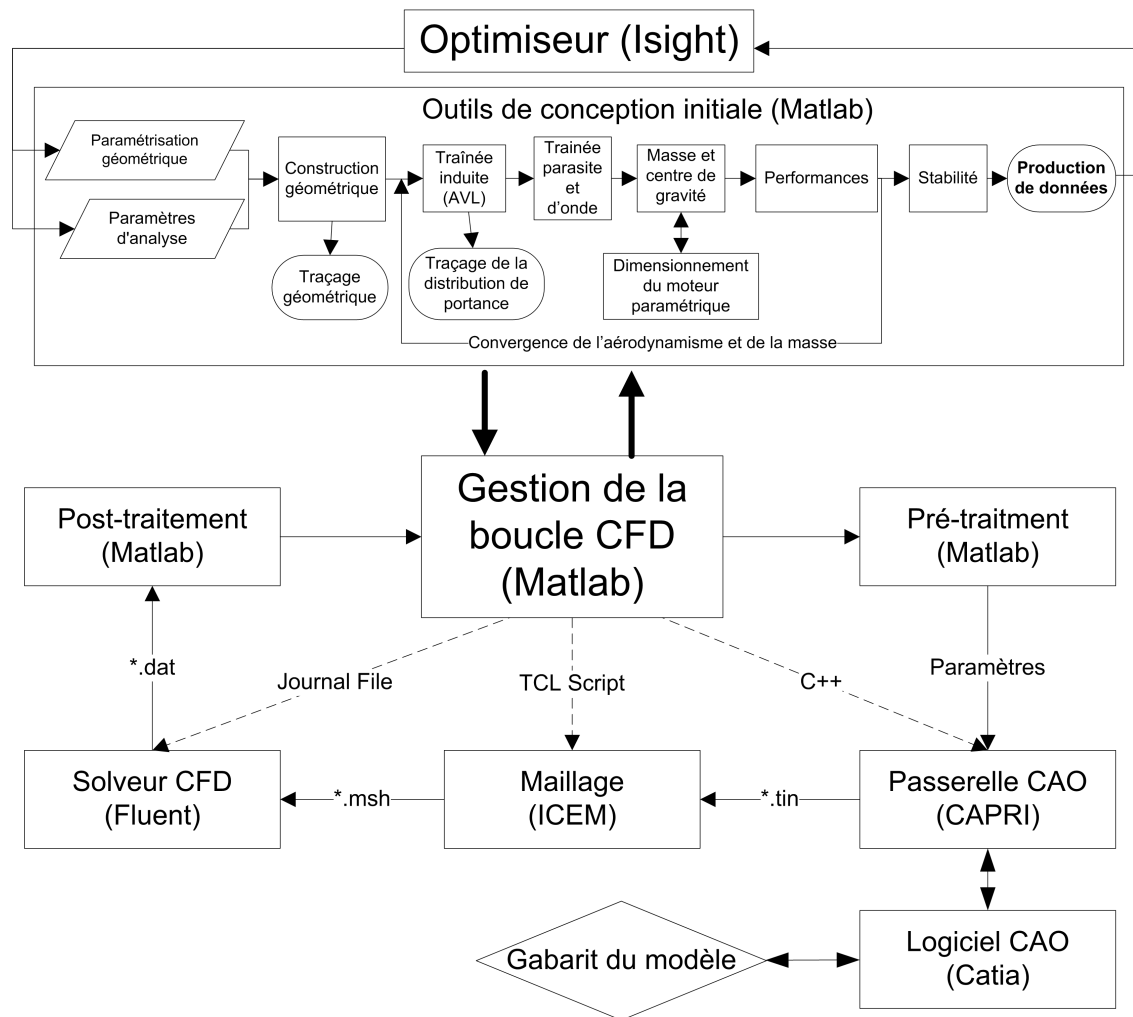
Optimiseur (Isight)

Outils de conception initiale (Matlab)

Paramétrisation géométrique

Paramètres d'analyse

Construction géométrique

Traçage géométrique

Traînée induite (AVL)

Traçage de la distribution de portance

Trainée parasite et d'onde

Masse et centre de gravité

Dimensionnement du moteur paramétrique

Performances

Stabilité

Production de données

Convergence de l'aérodynamisme et de la masse

Post-traitement (Matlab)

Gestion de la boucle CFD (Matlab)

Pré-traitment (Matlab)

*.dat

Journal File

TCL Script

C++

Paramètres

Solveur CFD (Fluent)

*.msh

Maillage (ICEM)

*.tin

Passerelle CAO (CAPRI)

Gabarit du modèle

Logiciel CAO (Catia)